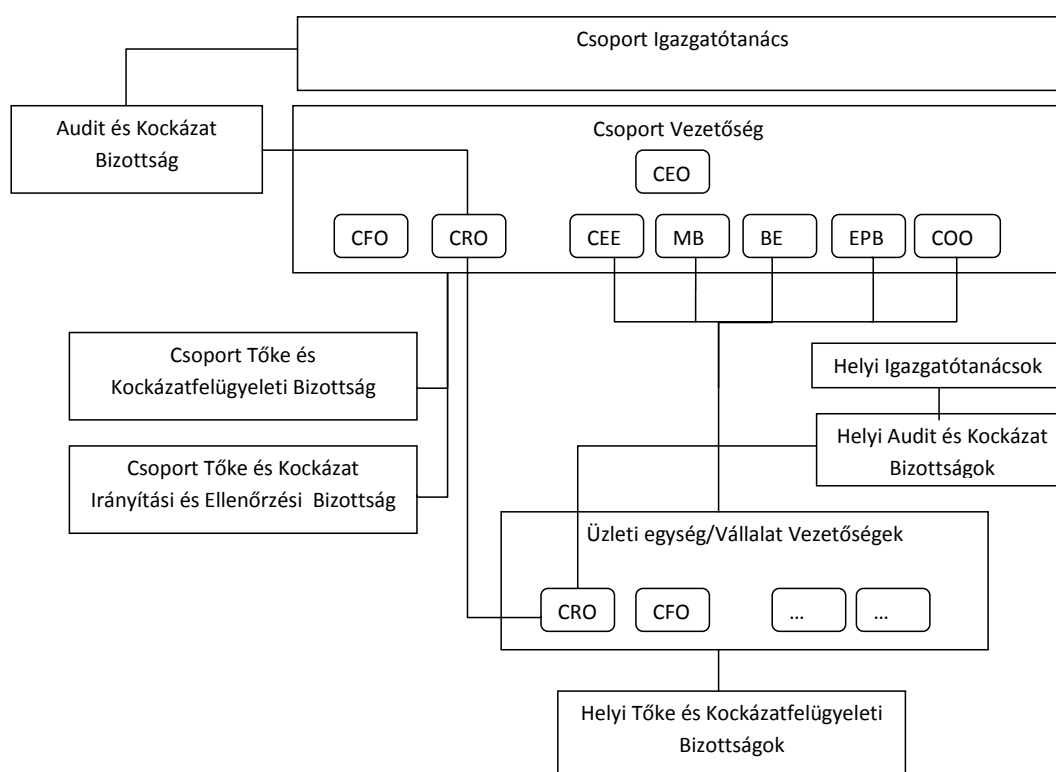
Csoport Igazgatótanács

Audit és Kockázat Bizottság

Csoport Vezetőség

CEO

CFO

CRO

CEE

MB

BE

EPB

COO

Csoport Tőke és Kockázatfelügyeleti Bizottság

Csoport Tőke és Kockázat Irányítási és Ellenőrzési Bizottság

Helyi Igazgatótanácsok

Helyi Audit és Kockázat Bizottságok

Üzleti egység/Vállalat Vezetőségek

CRO

CFO

...

...

Helyi Tőke és Kockázatfelügyeleti Bizottságok